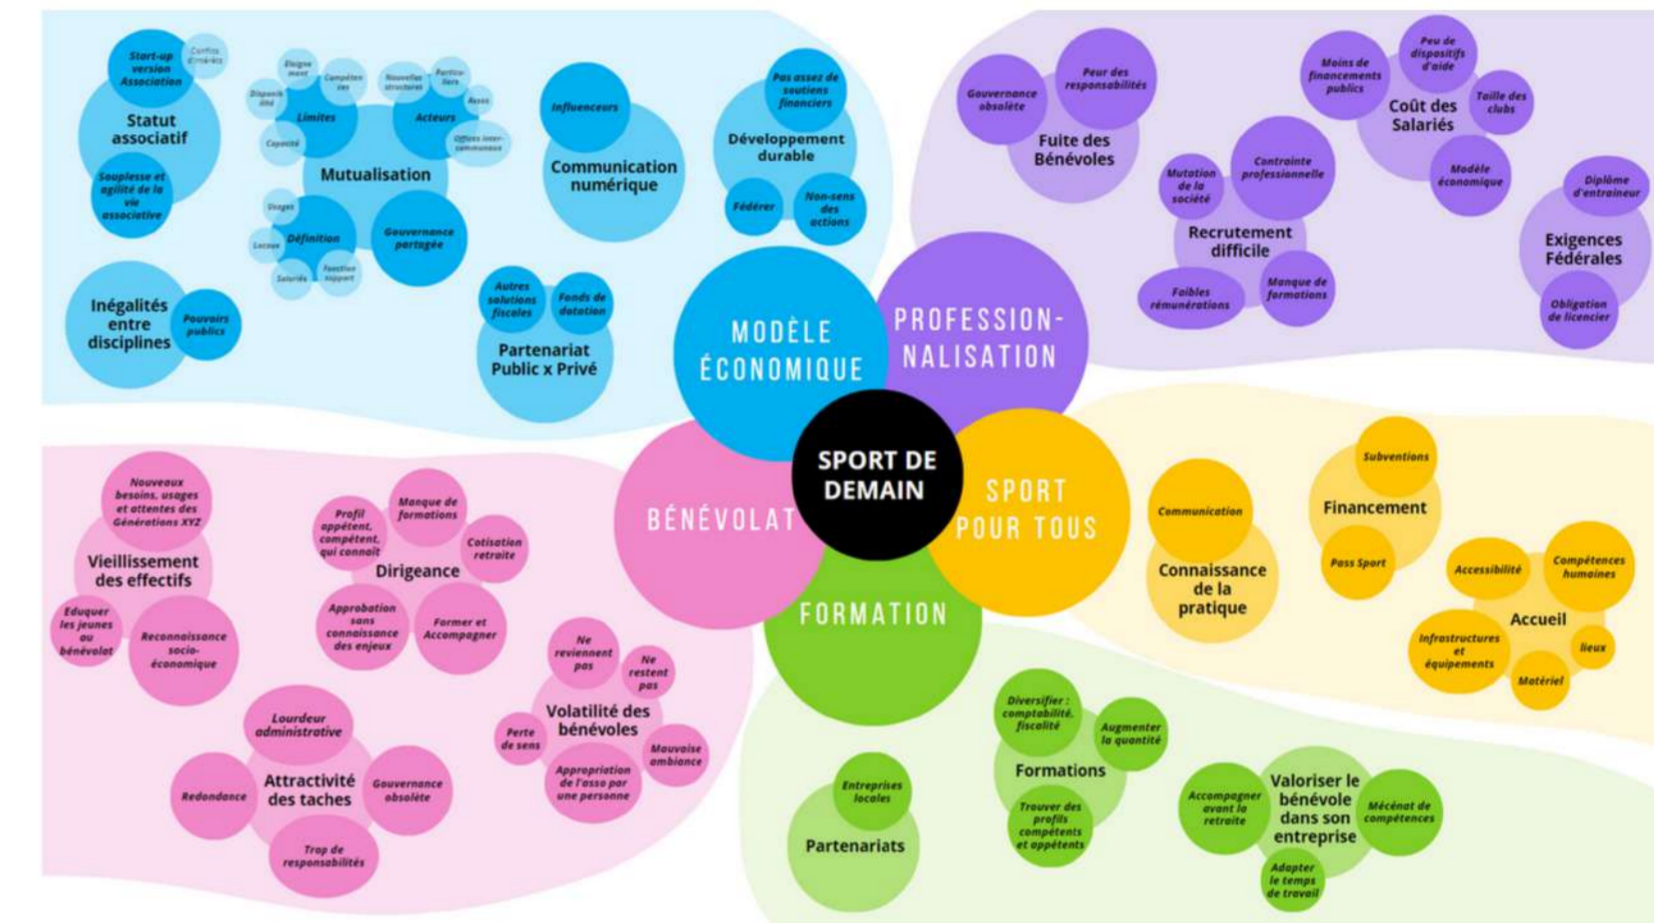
Start-up version Association
Conflits d'intérêts
Statut associatif
Souplesse et agilité de la vie associative

Eloignement
Compétences
Nouvelles structures
Particuliers
Disponibilité
Limites
Acteurs
Rassi
Capacité
Offices intercommunaux
Mutualisation
Usages
Définition
Gouvernance partagée
Locaux
Salariés
Fonction support

Inégalités entre disciplines
Pouvoirs publics

Influenceurs
Communication numérique

Pas assez de soutiens financiers
Développement durable
Fédérer
Non-sens des actions

Autres solutions fiscales
Fonds de dotation
Partenariat Public x Privé

MODÈLE ÉCONOMIQUE

PROFESSIONNALISATION

Gouvernance obsolète
Peur des responsabilités
Fuite des Bénévoles

Moins de financements publics
Peu de dispositifs d'aide
Taille des clubs
Coût des Salariés
Modèle économique

Mutation de la société
Contrainte professionnelle
Recrutement difficile
Faibles rémunérations
Manque de formations

Diplôme d'entraineur
Exigences Fédérales
Obligation de licencier

SPORT DE DEMAIN

BÉNÉVOLAT

SPORT POUR TOUS

FORMATION

Nouveaux besoins, usages et attentes des Générations XYZ
Vieillissement des effectifs
Eduquer les jeunes au bénévolat
Reconnaissance socio-économique

Profil appétent, compétent, qui connait
Manque de formations
Cotisation retraite
Dirigeance
Approbation sans connaissance des enjeux
Former et Accompagner

Ne reviennent pas
Ne restent pas
Perte de sens
Volatilité des bénévoles
Mauvaise ambiance
Appropriation de l'asso par une personne

Lourdeur administrative
Redondance
Attractivité des taches
Gouvernance obsolète
Trop de responsabilités

Communication
Connaissance de la pratique

Subventions
Financement
Pass Sport

Accessibilité
Compétences humaines
Accueil
Infrastructures et équipements
lieux
Matériel

Entreprises locales
Partenariats

Diversifier : comptabilité, fiscalité
Augmenter la quantité
Formations
Trouver des profils compétents et appétents

Accompagner avant la retraite
Valoriser le bénévole dans son entreprise
Mécénat de compétences
Adapter le temps de travail